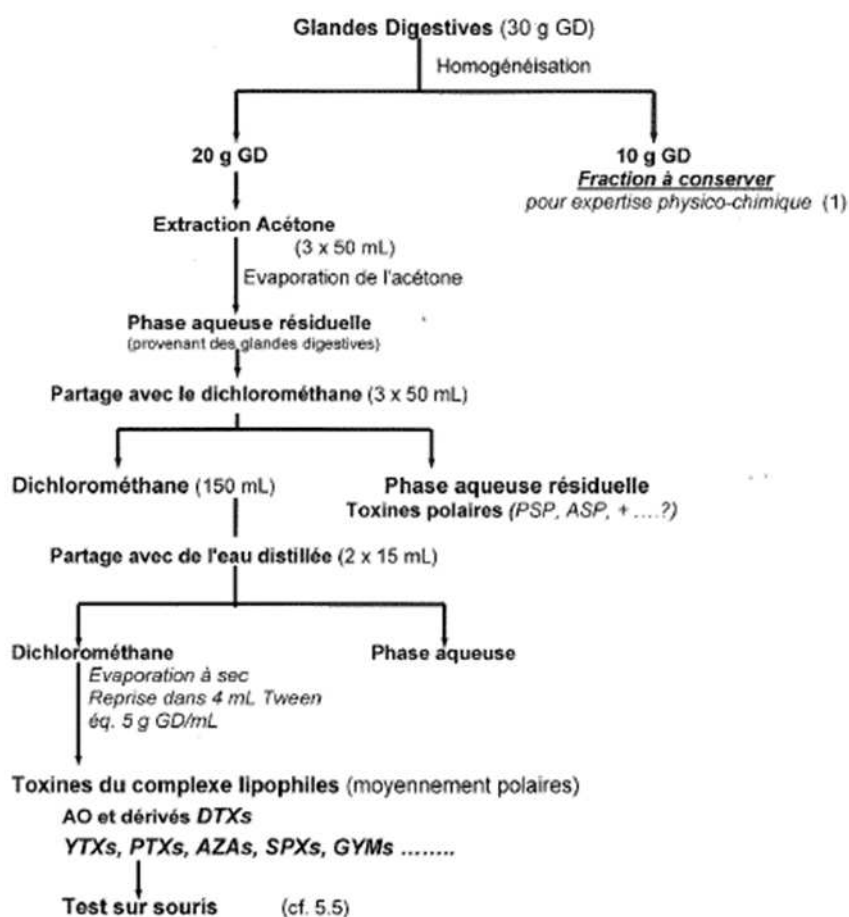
Glandes Digestives (30 g GD)

Homogénéisation

20 g GD

10 g GD
Fraction à conserver
pour expertise physico-chimique (1)

Extraction Acétone
(3 x 50 mL)

Evaporation de l'acétone

Phase aqueuse résiduelle
(provenant des glandes digestives)

Partage avec le dichlorométhane (3 x 50 mL)

Dichlorométhane (150 mL)

Phase aqueuse résiduelle
Toxines polaires (PSP, ASP, + ....?)

Partage avec de l'eau distillée (2 x 15 mL)

Dichlorométhane

Phase aqueuse

Evaporation à sec
Reprise dans 4 mL Tween
éq. 5 g GD/mL

Toxines du complexe lipophiles (moyennement polaires)

AO et dérivés DTXs

YTXs, PTXs, AZAs, SPXs, GYMs ........

Test sur souris (cf. 5.5)